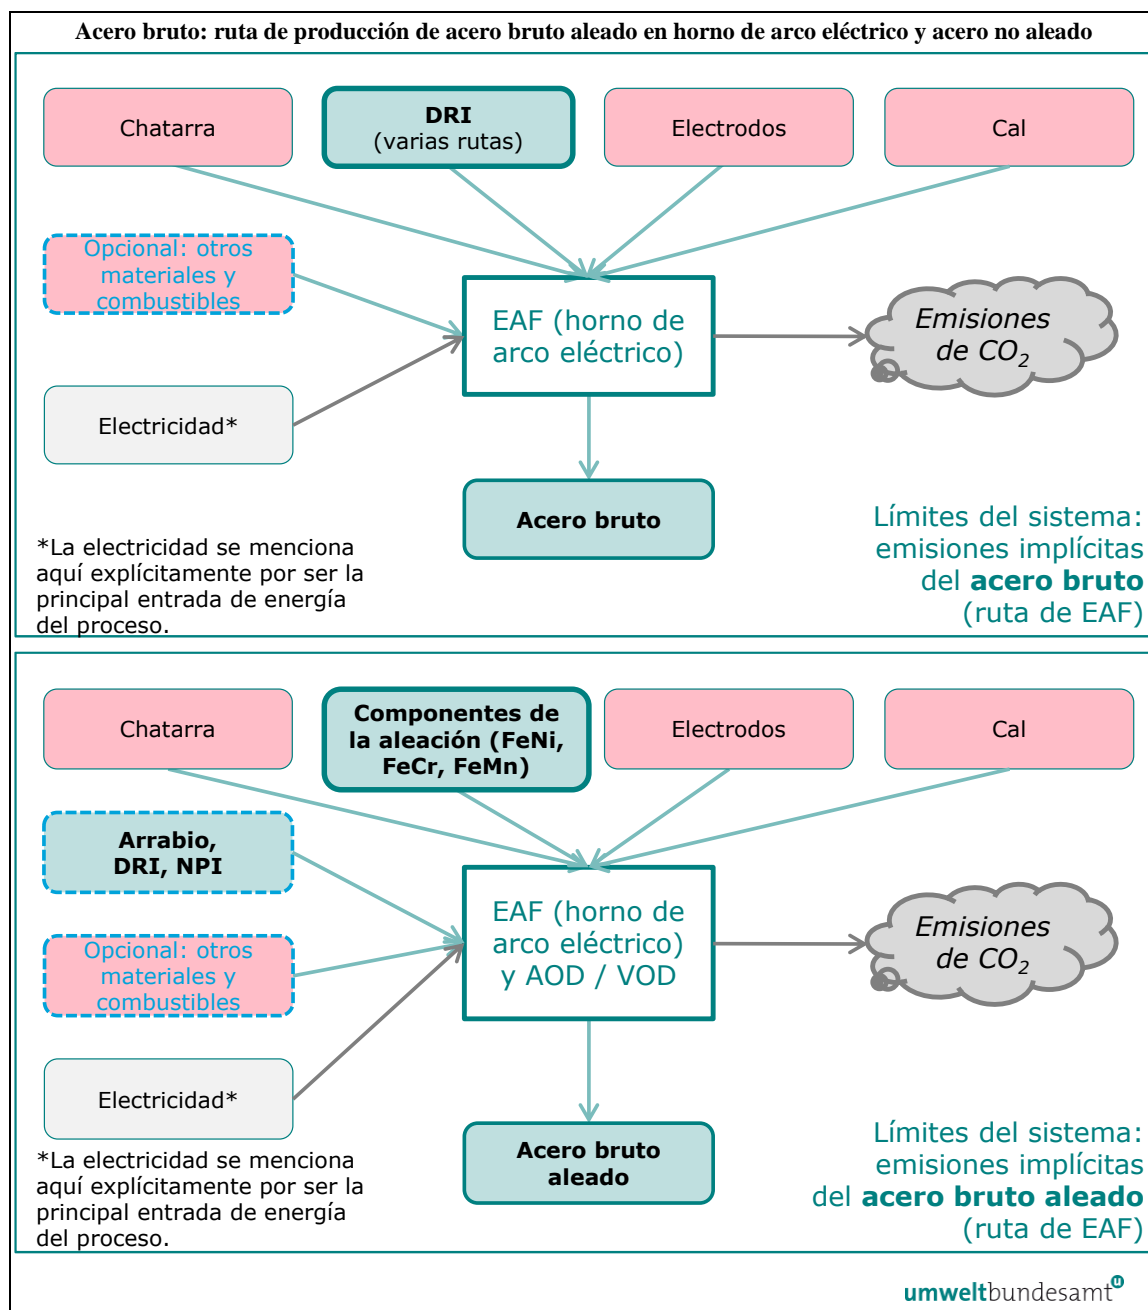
Acero bruto: ruta de producción de acero bruto aleado en horno de arco eléctrico y acero no aleado

Chatarra

DRI
(varias rutas)

Electrodos

Cal

Opcional: otros materiales y combustibles

EAF (horno de arco eléctrico)

Emisiones de $CO_2$

Electricidad*

Acero bruto

*La electricidad se menciona aquí explícitamente por ser la principal entrada de energía del proceso.

Límites del sistema: emisiones implícitas del **acero bruto** (ruta de EAF)

Chatarra

Componentes de la aleación (FeNi, FeCr, FeMn)

Electrodos

Cal

Arrabio, DRI, NPI

Opcional: otros materiales y combustibles

EAF (horno de arco eléctrico) y AOD / VOD

Emisiones de $CO_2$

Electricidad*

Acero bruto aleado

*La electricidad se menciona aquí explícitamente por ser la principal entrada de energía del proceso.

Límites del sistema: emisiones implícitas del **acero bruto aleado** (ruta de EAF)

umweltbundesamt